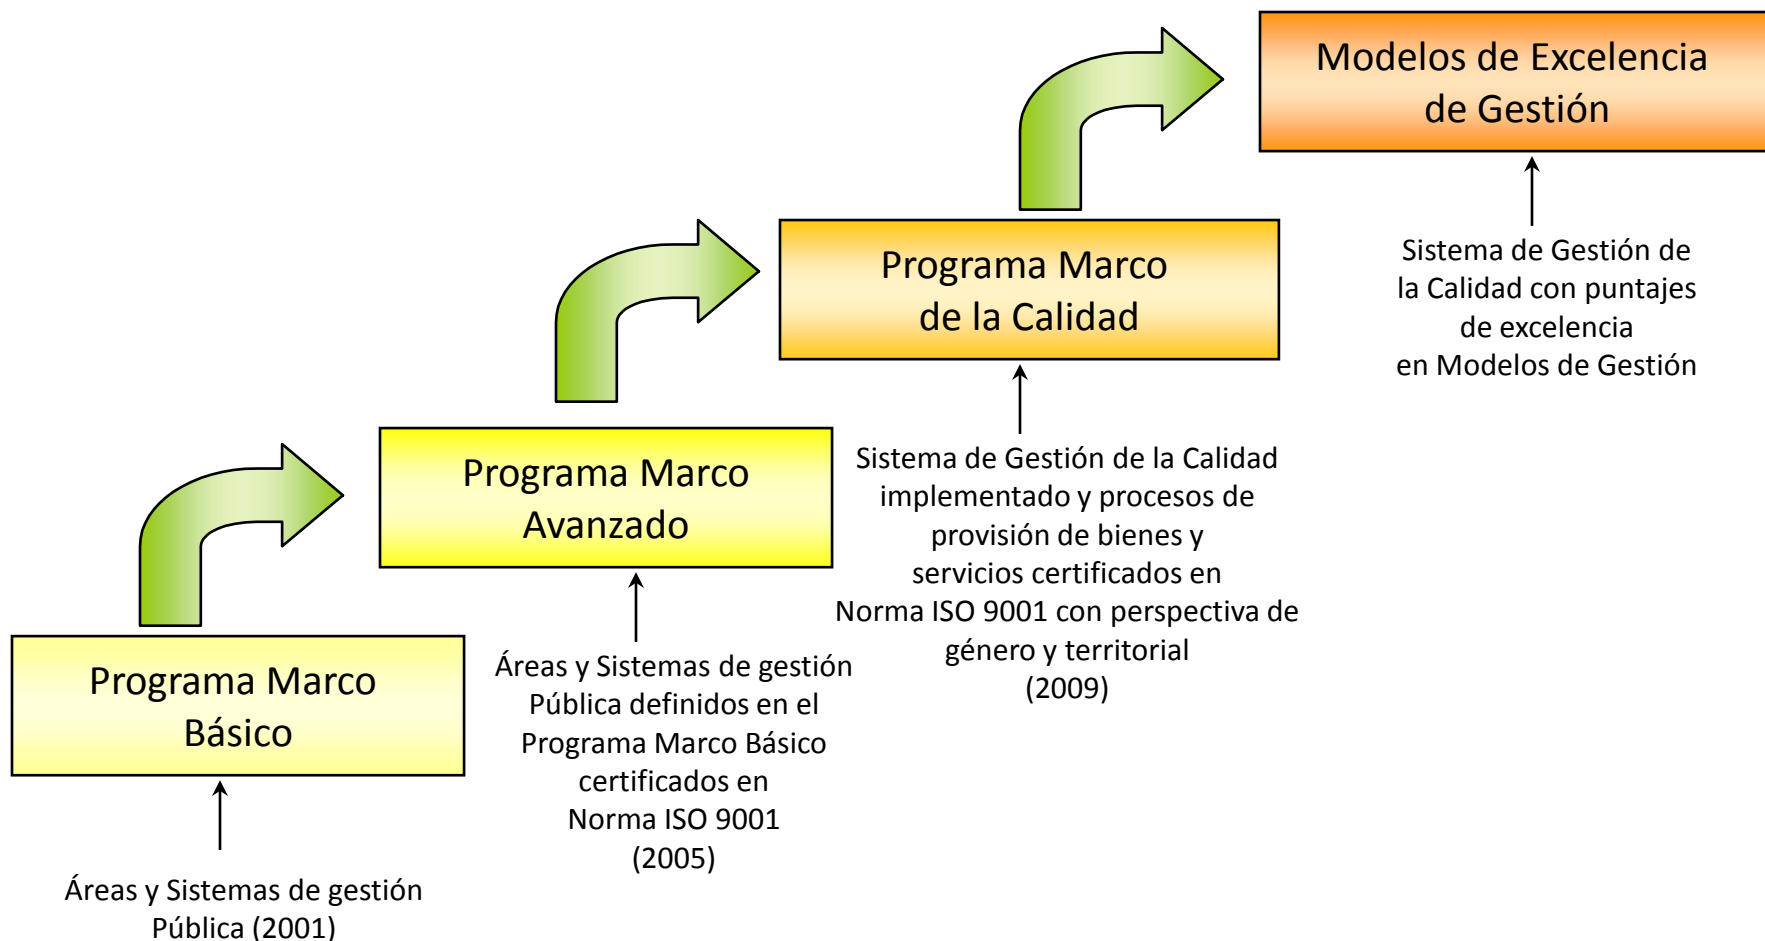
Modelos de Excelencia de Gestión

Sistema de Gestión de la Calidad con puntajes de excelencia en Modelos de Gestión

Programa Marco de la Calidad

Sistema de Gestión de la Calidad implementado y procesos de provisión de bienes y servicios certificados en Norma ISO 9001 con perspectiva de género y territorial (2009)

Programa Marco Avanzado

Áreas y Sistemas de gestión Pública definidos en el Programa Marco Básico certificados en Norma ISO 9001 (2005)

Programa Marco Básico

Áreas y Sistemas de gestión Pública (2001)